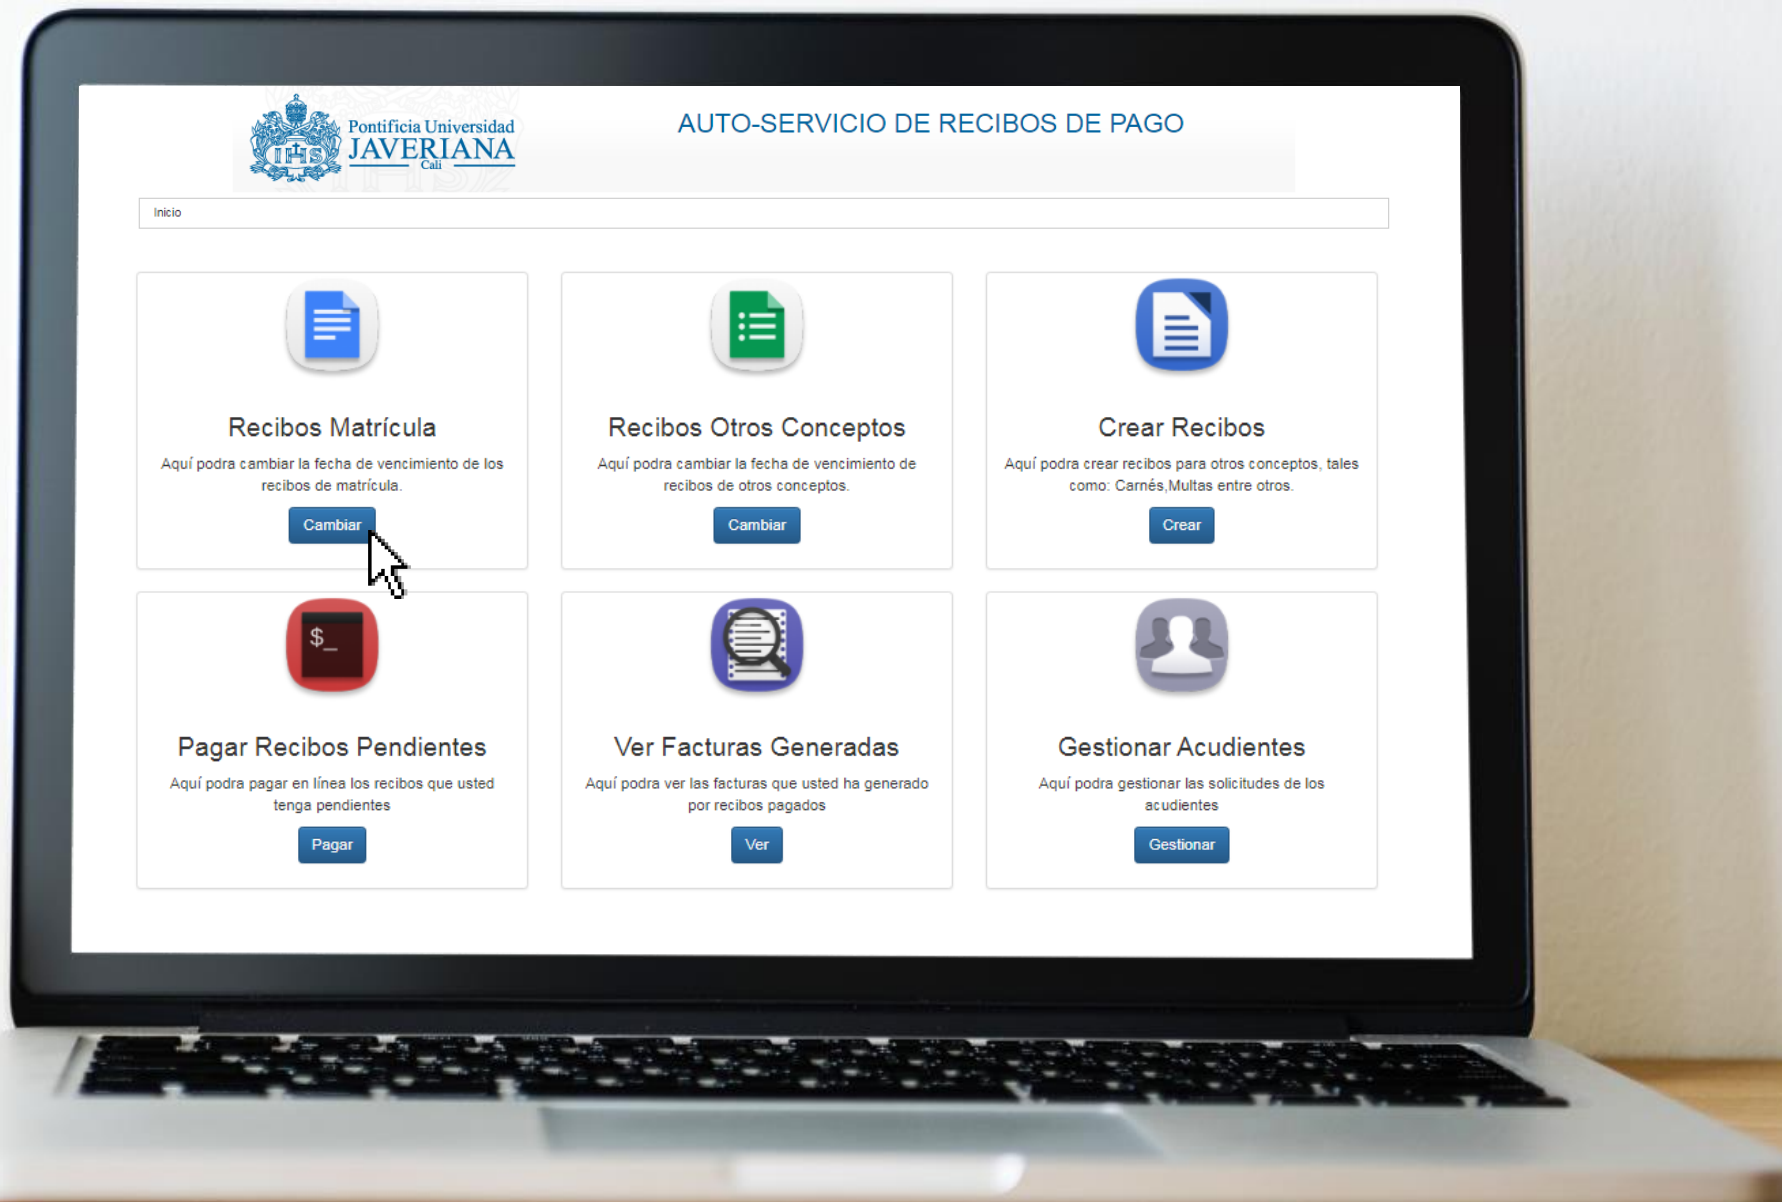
IHS Pontificia Universidad JAVERIANA Cali

AUTO-SERVICIO DE RECIBOS DE PAGO

Inicio

Recibos Matrícula

Aquí podra cambiar la fecha de vencimiento de los recibos de matrícula.

Cambiar

Recibos Otros Conceptos

Aquí podra cambiar la fecha de vencimiento de recibos de otros conceptos.

Cambiar

Crear Recibos

Aquí podra crear recibos para otros conceptos, tales como: Carnés,Multas entre otros.

Crear

$_

Pagar Recibos Pendientes

Aquí podra pagar en línea los recibos que usted tenga pendientes

Pagar

Ver Facturas Generadas

Aquí podra ver las facturas que usted ha generado por recibos pagados

Ver

Gestionar Acudientes

Aquí podra gestionar las solicitudes de los acudientes

Gestionar